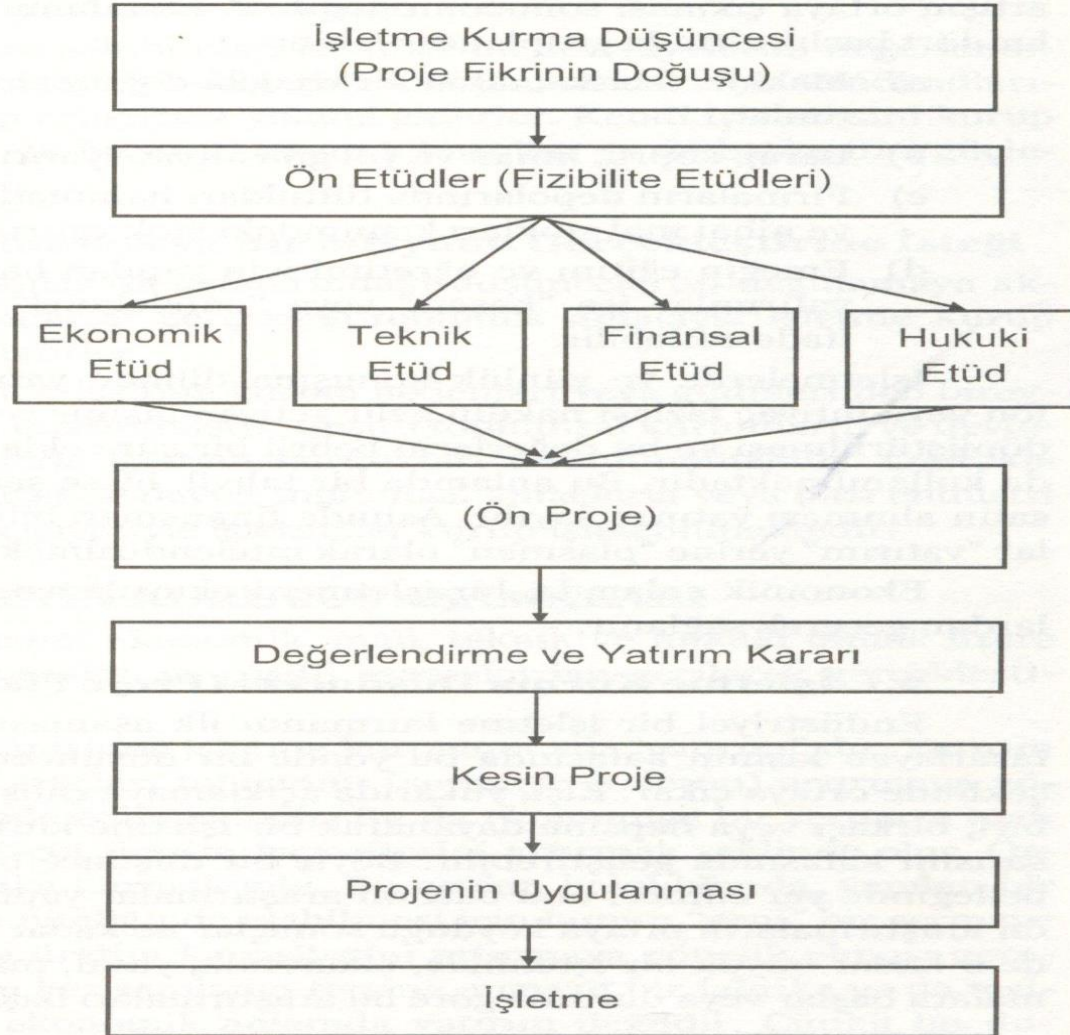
İşletme Kurma Düşüncesi
(Proje Fikrinin Doğuşu)

Ön Etüdler (Fizibilite Etüdleri)

Ekonomik Etüd

Teknik Etüd

Finansal Etüd

Hukuki Etüd

(Ön Proje)

Değerlendirme ve Yatırım Kararı

Kesin Proje

Projenin Uygulanması

İşletme